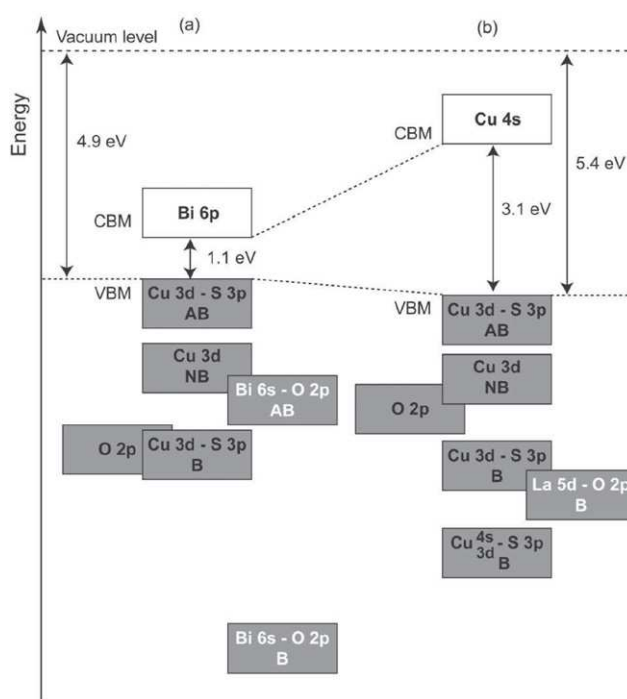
Vacuum level (a)

(b)

Energy

4.9 eV

CBM Bi 6p

1.1 eV

VBM Cu 3d - S 3p AB

Cu 3d NB

Bi 6s - O 2p AB

O 2p

Cu 3d - S 3p B

Bi 6s - O 2p B

CBM Cu 4s

3.1 eV

5.4 eV

VBM Cu 3d - S 3p AB

Cu 3d NB

O 2p

Cu 3d - S 3p B

La 5d - O 2p B

Cu $^{4s}_{3d}$ - S 3p B